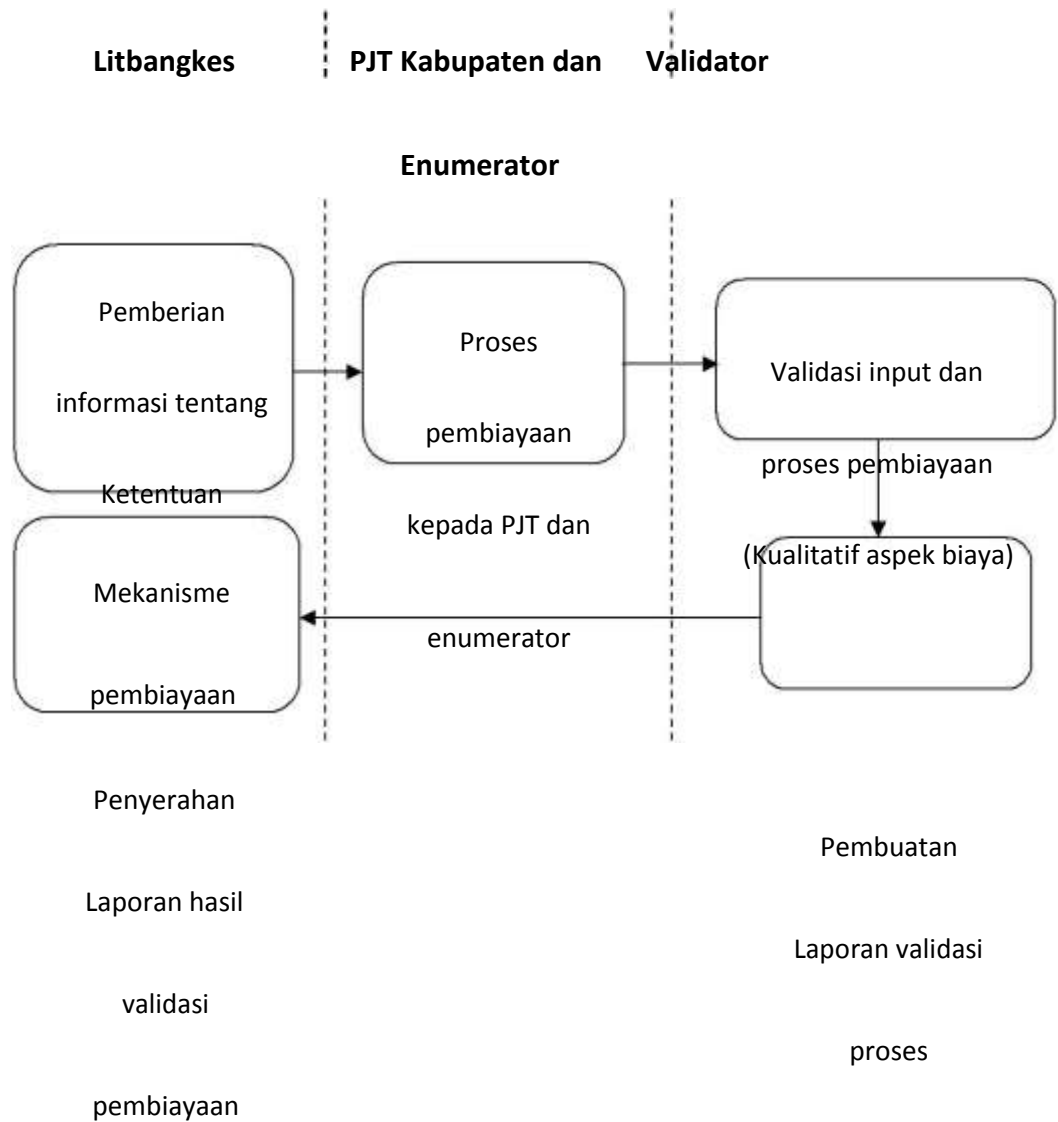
Litbangkes

PJT Kabupaten dan

Validator

Enumerator

Pemberian

informasi tentang

Ketentuan

Mekanisme

pembiayaan

Proses

pembiayaan

kepada PJT dan

enumerator

Validasi input dan

proses pembiayaan

(Kualitatif aspek biaya)

Penyerahan

Laporan hasil

validasi

pembiayaan

Pembuatan

Laporan validasi

proses